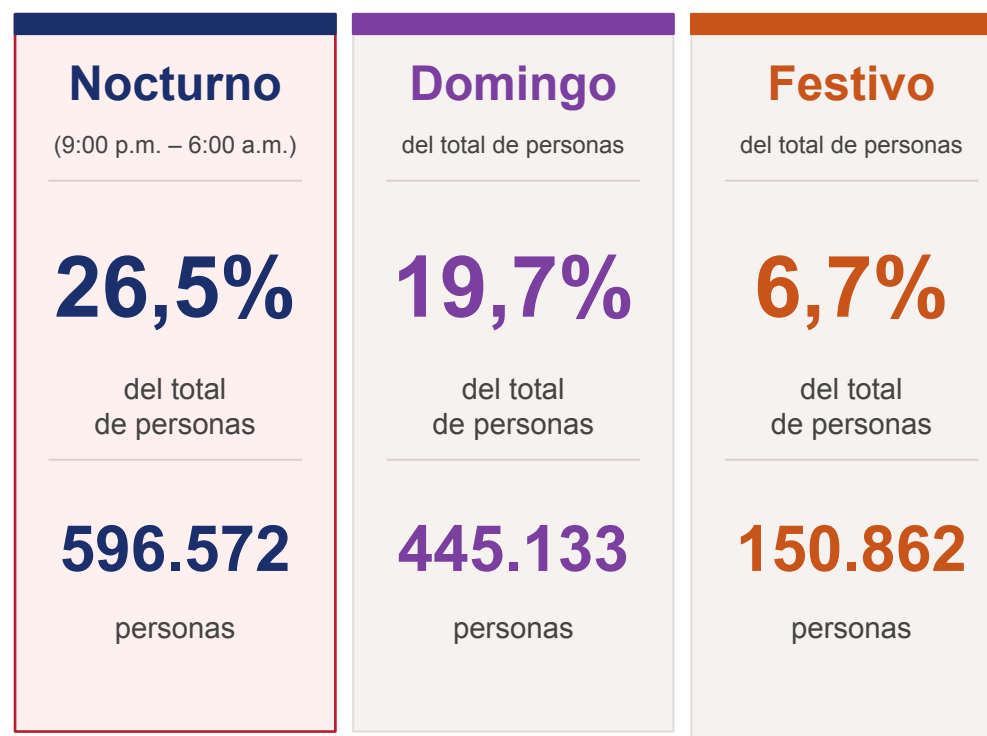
Nocturno
(9:00 p.m. – 6:00 a.m.)

26,5%

del total de personas

596.572

personas

Domingo
del total de personas

19,7%

del total de personas

445.133

personas

Festivo
del total de personas

6,7%

del total de personas

150.862

personas